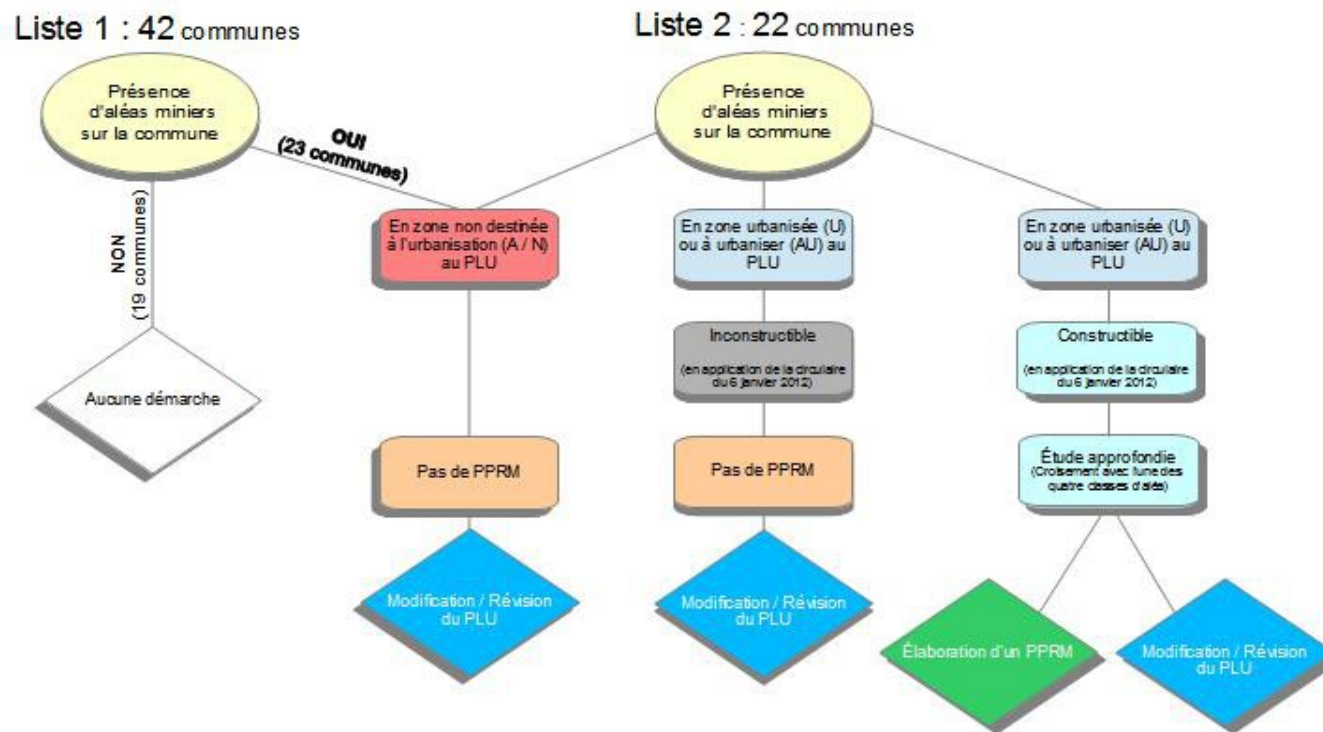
Liste 1 : 42 communes

Présence d'aléas miniers sur la commune

NON (19 communes)

Aucune démarche

OUI (23 communes)

Liste 2 : 22 communes

Présence d'aléas miniers sur la commune

En zone non destinée à l'urbanisation (A / N) au PLU

Pas de PPRM

Modification / Révision du PLU

En zone urbanisée (U) ou à urbaniser (AU) au PLU

Inconstructible

(en application de la circulaire du 6 janvier 2012)

Pas de PPRM

Modification / Révision du PLU

En zone urbanisée (U) ou à urbaniser (AU) au PLU

Constructible

(en application de la circulaire du 6 janvier 2012)

Étude approfondie (Croisement avec l'une des quatre classes d'aléa)

Élaboration d'un PPRM

Modification / Révision du PLU